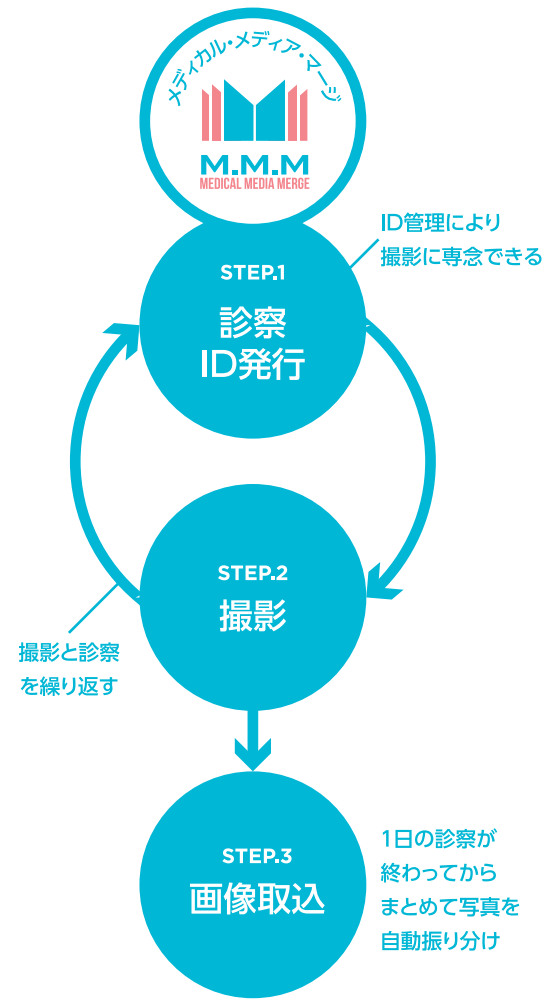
メディカル・メディア・マージ
M.M.M
MEDICAL MEDIA MERGE

ID管理により
撮影に専念できる

STEP.1
診察
ID発行

STEP.2
撮影

撮影と診察
を繰り返す

STEP.3
画像取込

1日の診察が
終わってから
まとめて写真を
自動振り分け